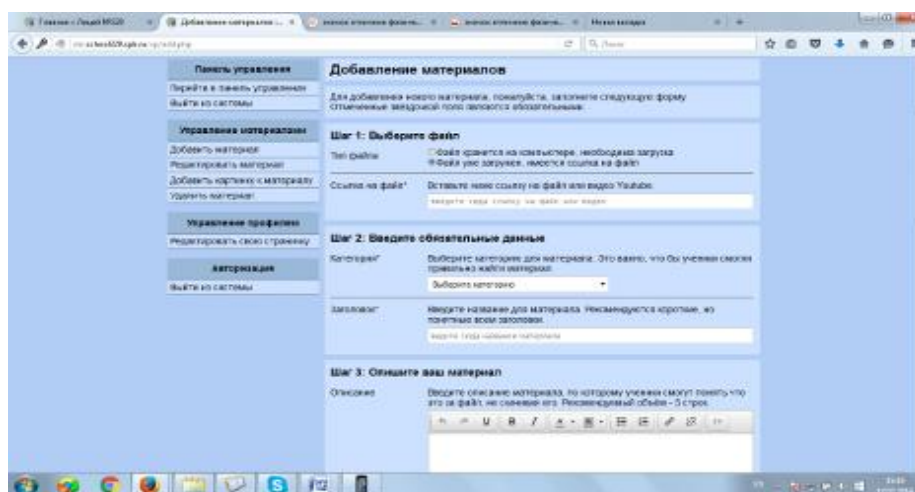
Главная - Лицей МБОУ | Добавление материала | значок отечная фамиль | значок отечная фамиль | Новая вкладка

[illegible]school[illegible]/upload.php

Панель управления
Перейти в панель управления
Выйти из системы

Управление материалами
Добавить материал
Редактировать материал
Добавить картинку к материалу
Удалить материал

Управление профилем
Редактировать свою страницу

Авторизация
Выйти из системы

Добавление материалов

Для добавления нового материала, пожалуйста, заполните следующую форму. Отмеченные звездочкой поля являются обязательными.

Шаг 1: Выберите файл

Тип файла: Файл хранится на компьютере, необходима загрузка. Файл уже загружен, имеется ссылка на файл

Ссылка на файл*: Вставьте нове ссылку на файл или видео Youtube.
введите сюда ссылку на файл или видео

Шаг 2: Введите обязательные данные

Категория*: Выберите категорию для материала. Это важно, что бы ученики смогли правильно найти материал.
Выберите категорию

Заголовок*: Введите название для материала. Рекомендуется короткие, но понятные всем заголовки.
введите сюда название материала

Шаг 3: Опишите ваш материал

Описание: Введите описание материала, по которому ученики смогут понять что это за файл, не скачивая его. Рекомендуемый объём - 5 строк.